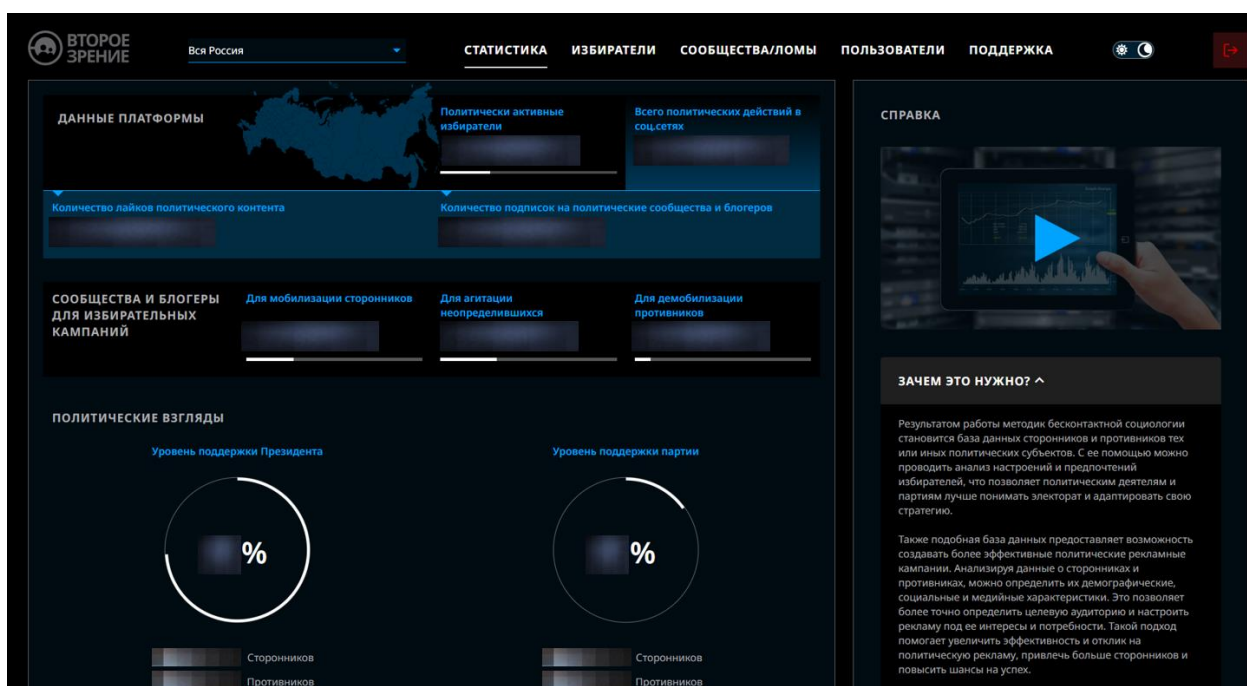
ВТОРОЕ ЗРЕНИЕ

Вся Россия

СТАТИСТИКА ИЗБИРАТЕЛИ СООБЩЕСТВА/ЛОМЫ ПОЛЬЗОВАТЕЛИ ПОДДЕРЖКА

ДАННЫЕ ПЛАТФОРМЫ

Политически активные избиратели
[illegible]

Всего политических действий в соц.сетях
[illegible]

Количество лайков политического контента
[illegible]

Количество подписок на политические сообщества и блогеров
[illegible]

СООБЩЕСТВА И БЛОГЕРЫ ДЛЯ ИЗБИРАТЕЛЬНЫХ КАМПАНИЙ

Для мобилизации сторонников
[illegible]

Для агитации неопределившихся
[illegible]

Для демобилизации противников
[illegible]

ПОЛИТИЧЕСКИЕ ВЗГЛЯДЫ

Уровень поддержки Президента

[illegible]%

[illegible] Сторонников
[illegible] Противников

Уровень поддержки партии

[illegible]%

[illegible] Сторонников
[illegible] Противников

СПРАВКА

ЗАЧЕМ ЭТО НУЖНО? ^

Результатом работы методик бесконтактной социологии становится база данных сторонников и противников тех или иных политических субъектов. С ее помощью можно проводить анализ настроений и предпочтений избирателей, что позволяет политическим деятелям и партиям лучше понимать электорат и адаптировать свою стратегию.

Также подобная база данных предоставляет возможность создавать более эффективные политические рекламные кампании. Анализируя данные о сторонниках и противниках, можно определить их демографические, социальные и медийные характеристики. Это позволяет более точно определить целевую аудиторию и настроить рекламу под ее интересы и потребности. Такой подход помогает увеличить эффективность и отклик на политическую рекламу, привлечь больше сторонников и повысить шансы на успех.